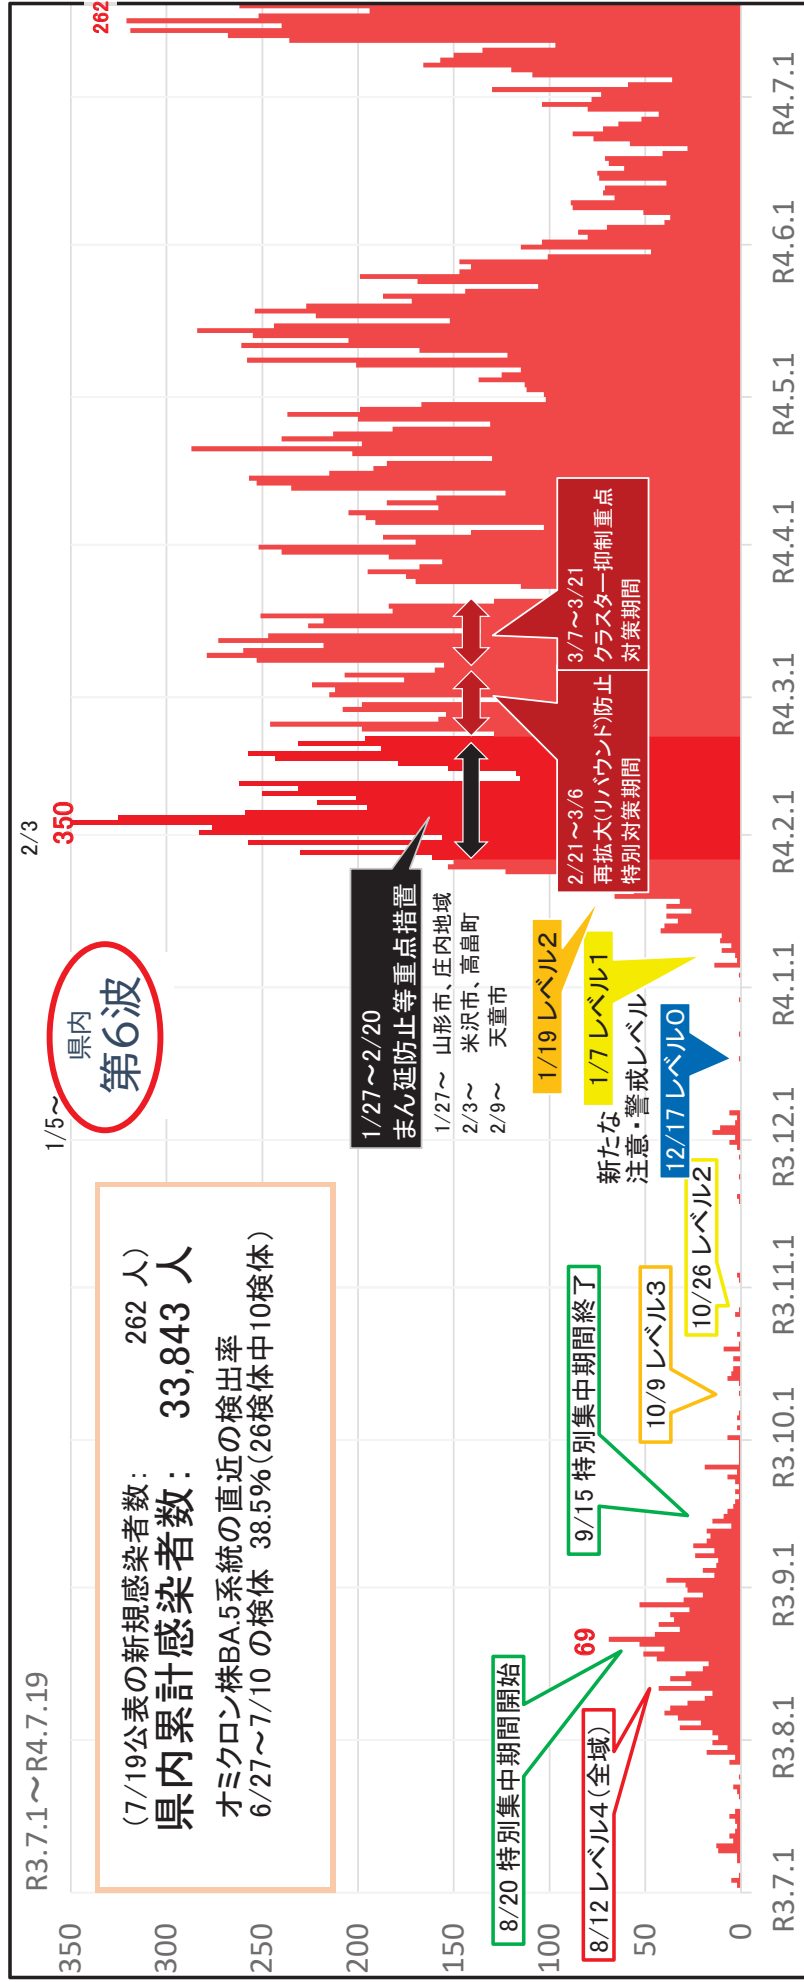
R3.7.1～R4.7.19

（7/19公表の新規感染者数：　262 人）
県内累計感染者数：　33,843 人
オミクロン株BA.5系統の直近の検出率
6/27～7/10 の検体 38.5%（26検体中10検体）

1/5～
県内
第6波

1/27～2/20
まん延防止等重点措置
1/27～ 山形市、庄内地域
2/3～ 米沢市、高畠町
2/9～ 天童市

2/21～3/6
再拡大(リバウンド)防止
特別対策期間

3/7～3/21
クラスター抑制重点
対策期間

2/3
350
262
69

8/20 特別集中期間開始
8/12 レベル4(全域)
9/15 特別集中期間終了
10/9 レベル3
10/26 レベル2
12/17 レベル0
新たな
注意・警戒レベル
1/7 レベル1
1/19 レベル2

350
300
250
200
150
100
50
0

R3.7.1
R3.8.1
R3.9.1
R3.10.1
R3.11.1
R3.12.1
R4.1.1
R4.2.1
R4.3.1
R4.4.1
R4.5.1
R4.6.1
R4.7.1